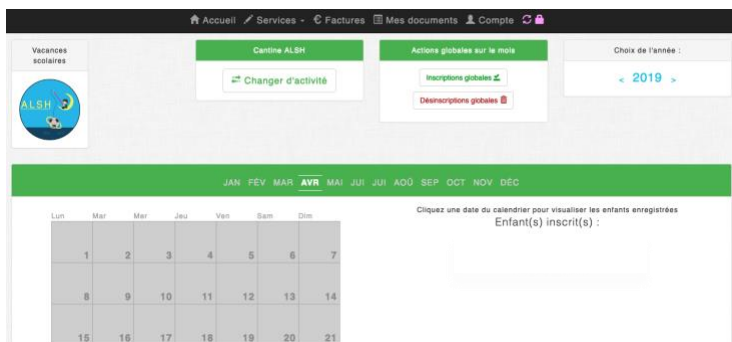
Accueil Services € Factures Mes documents Compte

Vacances scolaires

ALSH

Cantine ALSH

Changer d'activité

Actions globales sur le mois

Inscriptions globales

Désinscriptions globales

Choix de l'année :

< 2019 >

JAN FÉV MAR AVR MAI JUI JUI AOÛ SEP OCT NOV DÉC

| Lun | Mar | Mer | Jeu | Ven | Sam | Dim |
|---|---|---|---|---|---|---|
| 1 | 2 | 3 | 4 | 5 | 6 | 7 |
| 8 | 9 | 10 | 11 | 12 | 13 | 14 |
| 15 | 16 | 17 | 18 | 19 | 20 | 21 |

Cliquez une date du calendrier pour visualiser les enfants enregistrées

Enfant(s) inscrit(s) :